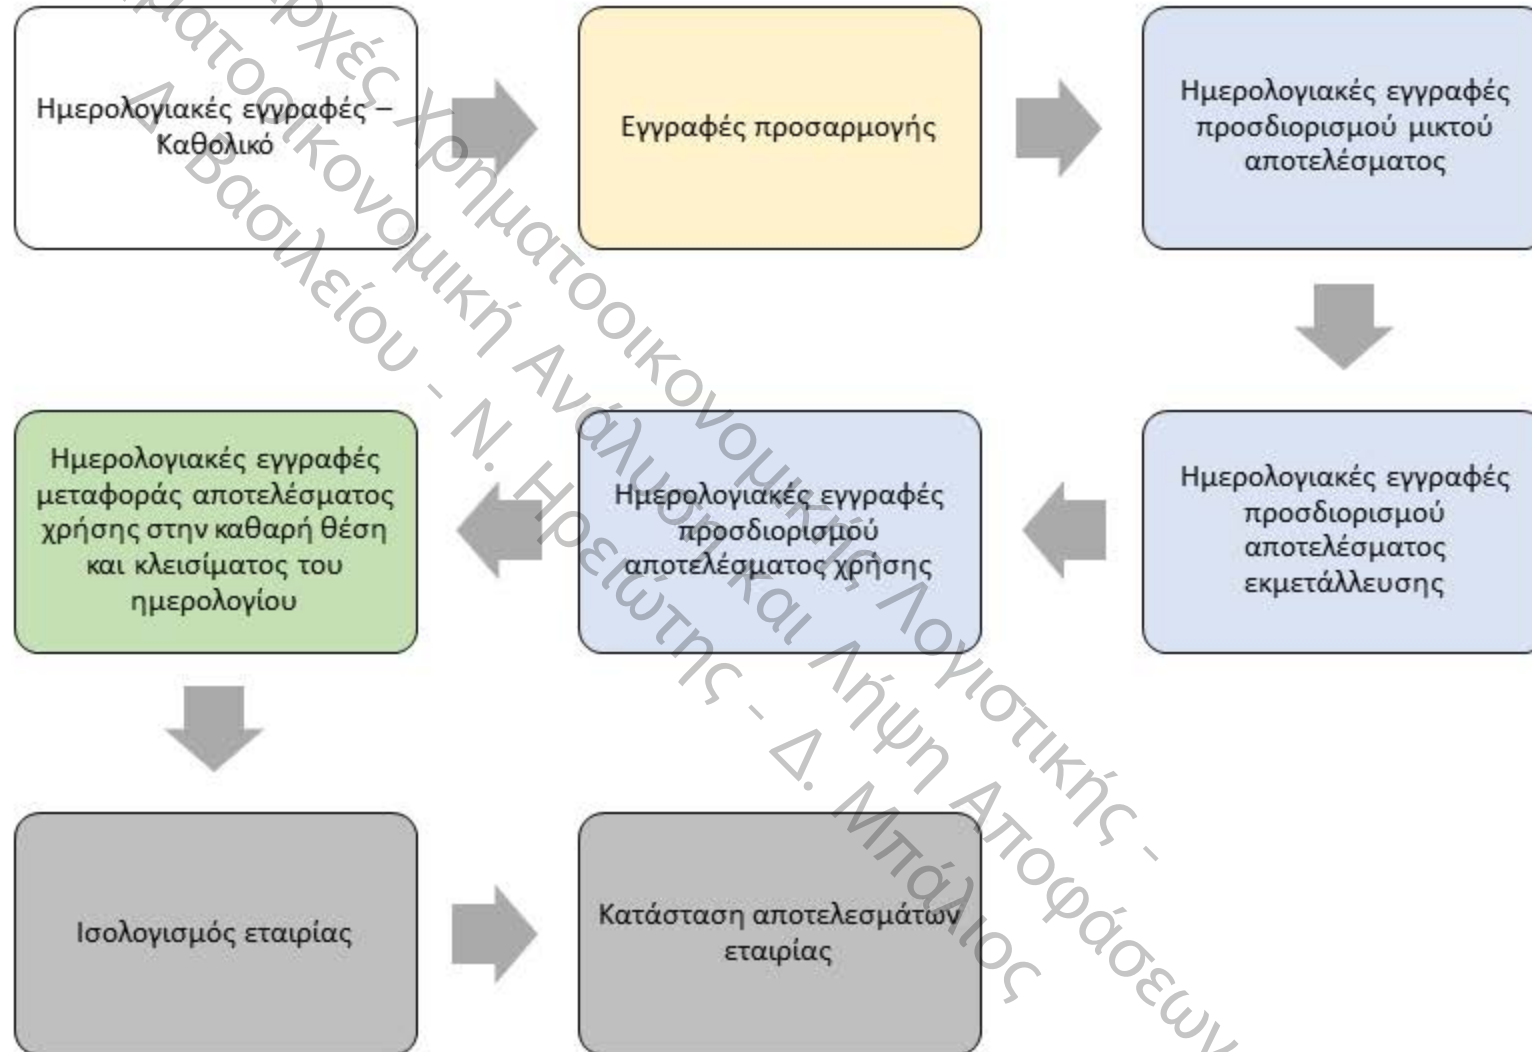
Ημερολογιακές εγγραφές – Καθολικό

Εγγραφές προσαρμογής

Ημερολογιακές εγγραφές προσδιορισμού μικτού αποτελέσματος

Ημερολογιακές εγγραφές προσδιορισμού αποτελέσματος εκμετάλλευσης

Ημερολογιακές εγγραφές προσδιορισμού αποτελέσματος χρήσης

Ημερολογιακές εγγραφές μεταφοράς αποτελέσματος χρήσης στην καθαρή θέση και κλεισίματος του ημερολογίου

Ισολογισμός εταιρίας

Κατάσταση αποτελεσμάτων εταιρίας

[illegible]ρχές Χρηματοοικονομική Ανάλυση και Λήψη Αποφάσεων
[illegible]ματοοικονομικής Λογιστικής -
Δ. Βασιλείου - Ν. Ηρειώτης - Δ. Μπάλιος